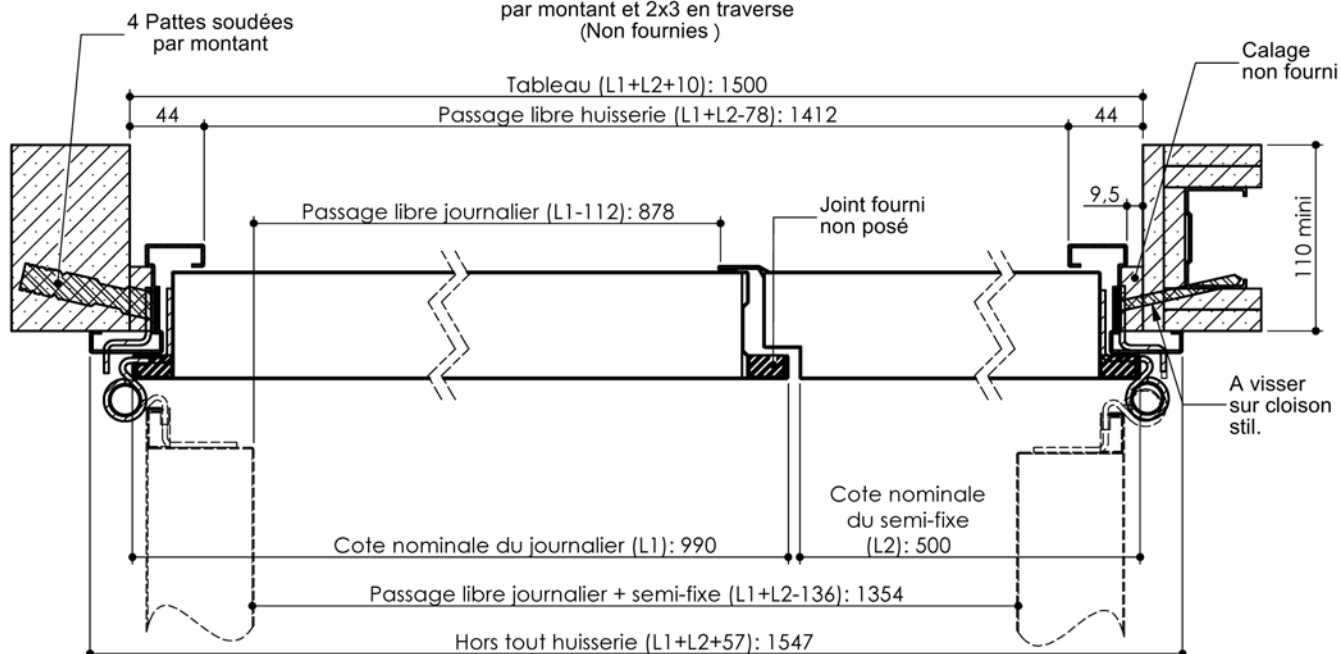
4 Pattes soudées par montant

par montant et 2x3 en traverse (Non fournies )

Calage non fourni

Tableau (L1+L2+10): 1500

44

Passage libre huisserie (L1+L2-78): 1412

44

9,5

110 mini

Passage libre journalier (L1-112): 878

Joint fourni non posé

A visser sur cloison stil.

Cote nominale du semi-fixe (L2): 500

Cote nominale du journalier (L1): 990

Passage libre journalier + semi-fixe (L1+L2-136): 1354

Hors tout huisserie (L1+L2+57): 1547